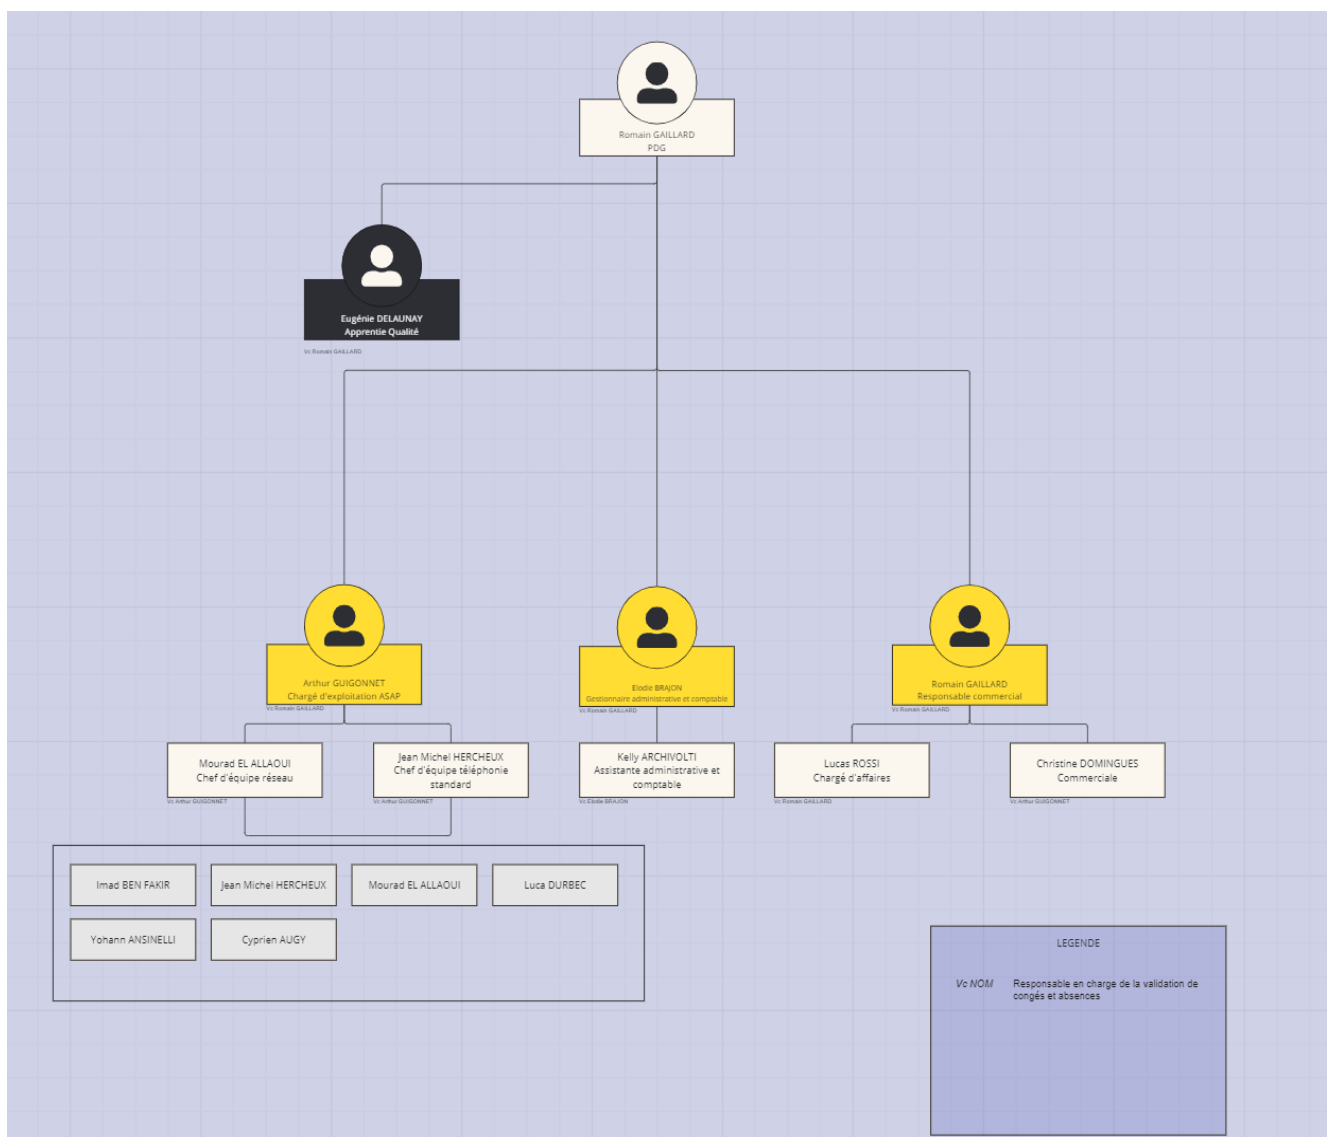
Romain GAILLARD
PDG

Eugénie DELAUNAY
Apprentie Qualité
Vc Romain GAILLARD

Arthur GUIGONNET
Chargé d'exploitation ASAP
Vc Romain GAILLARD

Elodie BRAJON
Gestionnaire administrative et comptable
Vc Romain GAILLARD

Romain GAILLARD
Responsable commercial
Vc Romain GAILLARD

Mourad EL ALLAOUI
Chef d'équipe réseau
Vc Arthur GUIGONNET

Jean Michel HERCHEUX
Chef d'équipe téléphonie standard
Vc Arthur GUIGONNET

Kelly ARCHIVOLTI
Assistante administrative et comptable
Vc Elodie BRAJON

Lucas ROSSI
Chargé d'affaires
Vc Romain GAILLARD

Christine DOMINGUES
Commerciale
Vc Arthur GUIGONNET

Imad BEN FAKIR
Jean Michel HERCHEUX
Mourad EL ALLAOUI
Luca DURBEC
Yohann ANSINELLI
Cyprien AUGY

LEGENDE
Vc NOM Responsable en charge de la validation de congés et absences